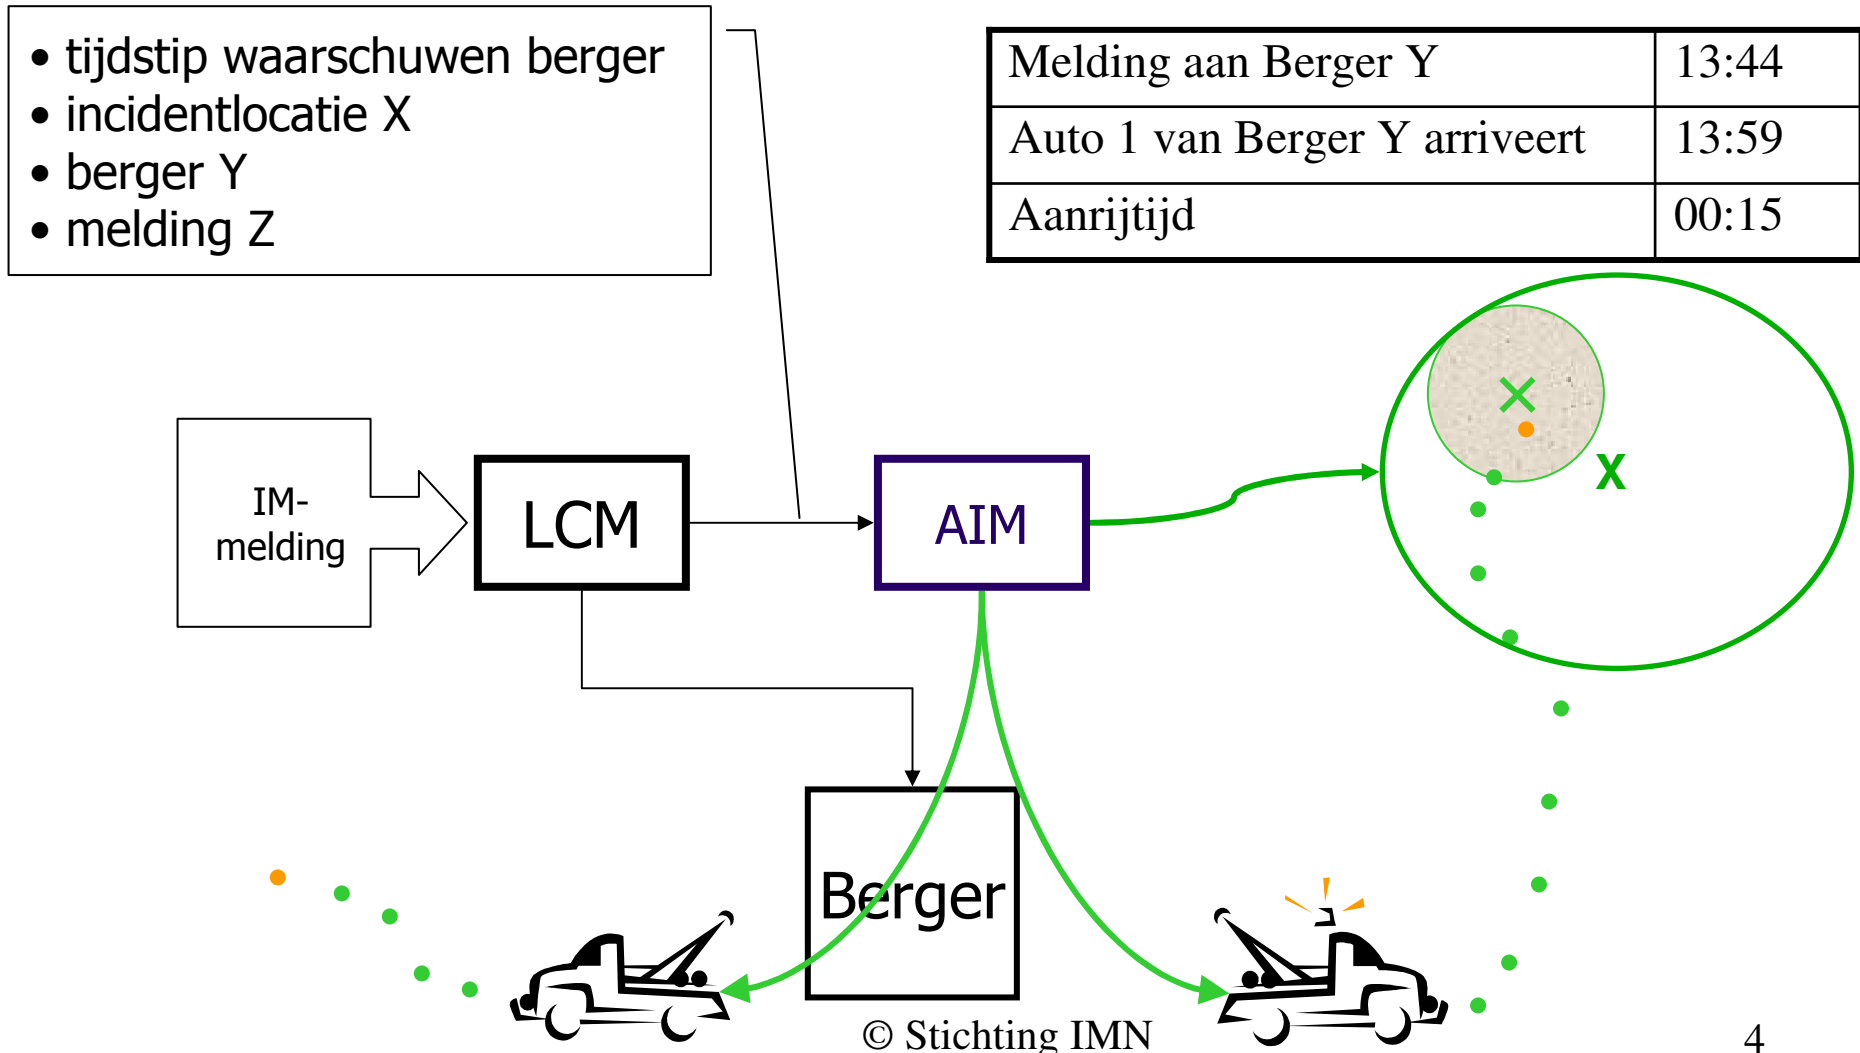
• tijdstip waarschuwen berger
• incidentlocatie X
• berger Y
• melding Z

| Melding aan Berger Y | 13:44 |
|---|---|
| Auto 1 van Berger Y arriveert | 13:59 |
| Aanrijtijd | 00:15 |

IM-melding

LCM

AIM

X

Berger

© Stichting IMN

4